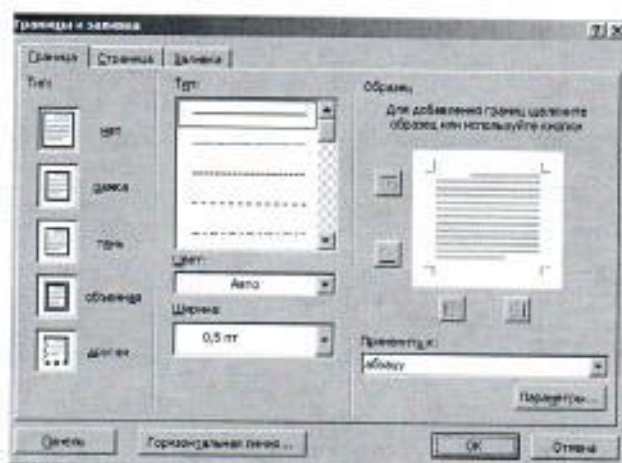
Границы и заливка

Граница | Страница | Заливка

Тип:

нет

рамка

тень

объемная

другая

Тип:

Цвет:

Авто

Ширина:

0,5 пт

Образец

Для добавления границ щелкните образец или используйте кнопки

Применить к:

абзацу

Параметры...

Панель

Горизонтальная линия...

ОК

Отмена